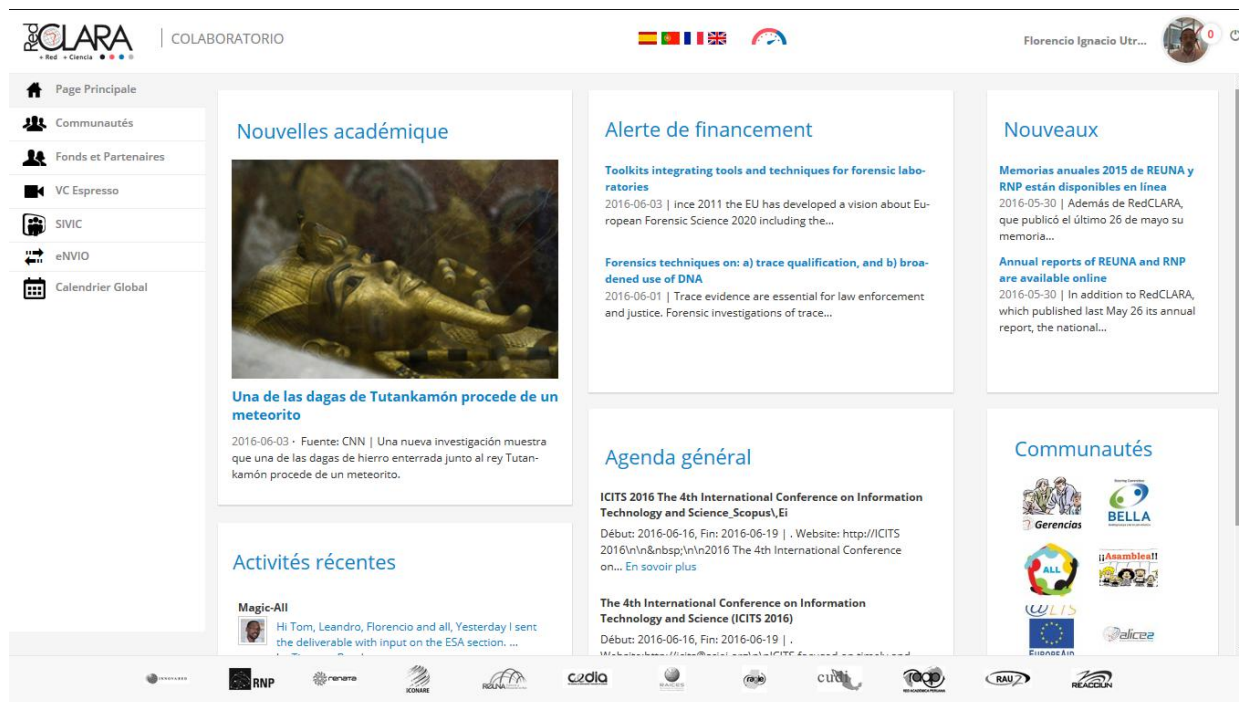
RedCLARA
+ Red + Ciencia

COLABORATORIO

Florencio Ignacio Utr...

0

Page Principale
Communautés
Fonds et Partenaires
VC Espresso
SIVIC
eNVIO
Calendrier Global

Nouvelles académique

Una de las dagas de Tutankamón procede de un meteorito

2016-06-03 · Fuente: CNN | Una nueva investigación muestra que una de las dagas de hierro enterrada junto al rey Tutankamón procede de un meteorito.

Alerte de financement

Toolkits integrating tools and techniques for forensic laboratories
2016-06-03 | ince 2011 the EU has developed a vision about European Forensic Science 2020 including the...

Forensics techniques on: a) trace qualification, and b) broadened use of DNA
2016-06-01 | Trace evidence are essential for law enforcement and justice. Forensic investigations of trace...

Nouveaux

Memorias anuales 2015 de REUNA y RNP están disponibles en línea
2016-05-30 | Además de RedCLARA, que publicó el último 26 de mayo su memoria...

Annual reports of REUNA and RNP are available online
2016-05-30 | In addition to RedCLARA, which published last May 26 its annual report, the national...

Activités récentes

Magic-All
Hi Tom, Leandro, Florencio and all, Yesterday I sent the deliverable with input on the ESA section. ...

Agenda général

ICITS 2016 The 4th International Conference on Information Technology and Science_Scopus\,Ei
Début: 2016-06-16, Fin: 2016-06-19 | . Website: http://ICITS 2016\n\n&nbsp;\n\n2016 The 4th International Conference on... En sovoir plus

The 4th International Conference on Information Technology and Science (ICITS 2016)
Début: 2016-06-16, Fin: 2016-06-19 | .
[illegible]

Communautés

Gerencias
BELLA
ALL
¡¡Asamblea!!
@LIS
EuropeAid
alice2

RNP
renata
CONARE
REUNA
cedia
RAICES
raap
cudi
RAU
REACCIUN